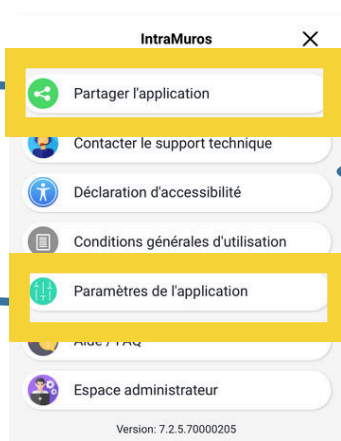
IntraMuros

×

Partager l'application

Contacter le support technique

Déclaration d'accessibilité

Conditions générales d'utilisation

Paramètres de l'application

Aide / FAQ

Espace administrateur

Version: 7.2.5.70000205